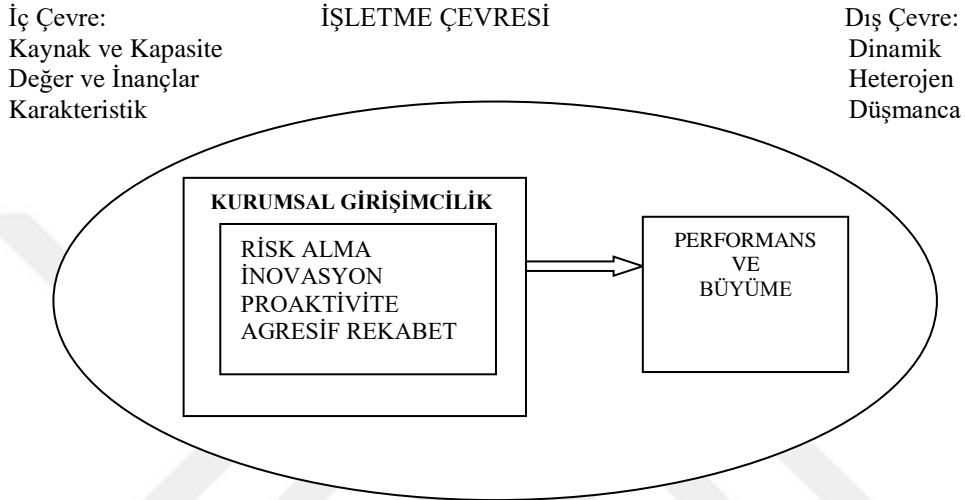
İç Çevre:
Kaynak ve Kapasite
Değer ve İnançlar
Karakteristik

İŞLETME ÇEVRESİ

Dış Çevre:
Dinamik
Heterojen
Düşmanca

KURUMSAL GİRİŞİMCİLİK

RİSK ALMA
İNOVASYON
PROAKTİVİTE
AGRESİF REKABET

PERFORMANS
VE
BÜYÜME